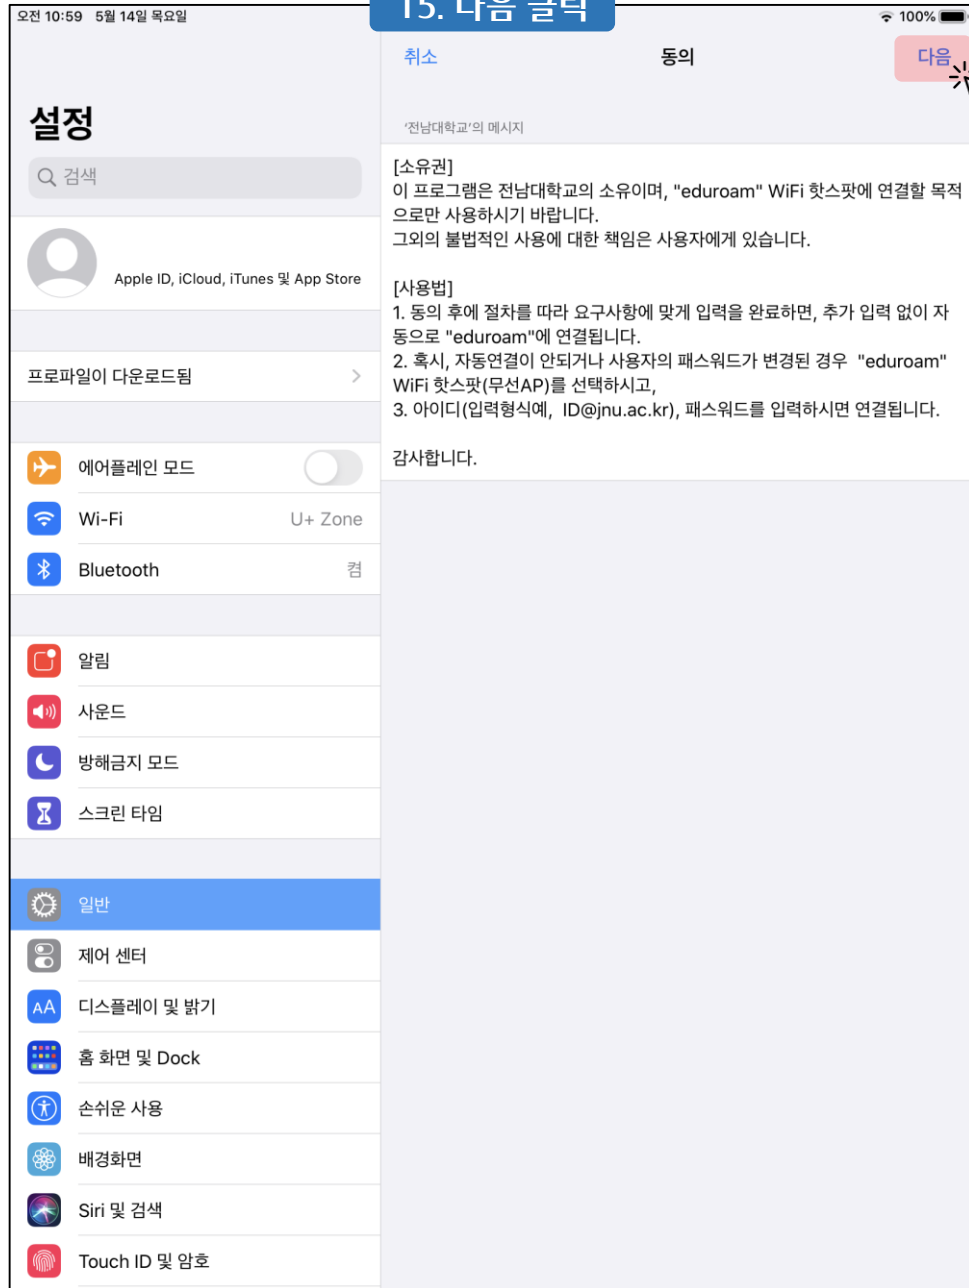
오전 10:59 5월 14일 목요일

15. 다음 클릭

100%

취소

동의

다음

설정

검색

Apple ID, iCloud, iTunes 및 App Store

프로파일이 다운로드됨

에어플레인 모드

Wi-Fi U+ Zone

Bluetooth 켬

알림

사운드

방해금지 모드

스크린 타임

일반

제어 센터

디스플레이 및 밝기

홈 화면 및 Dock

손쉬운 사용

배경화면

Siri 및 검색

Touch ID 및 암호

'전남대학교'의 메시지

[소유권]
이 프로그램은 전남대학교의 소유이며, "eduroam" WiFi 핫스팟에 연결할 목적으로만 사용하시기 바랍니다.
그외의 불법적인 사용에 대한 책임은 사용자에게 있습니다.

[사용법]
1. 동의 후에 절차를 따라 요구사항에 맞게 입력을 완료하면, 추가 입력 없이 자동으로 "eduroam"에 연결됩니다.
2. 혹시, 자동연결이 안되거나 사용자의 패스워드가 변경된 경우 "eduroam" WiFi 핫스팟(무선AP)를 선택하시고,
3. 아이디(입력형식예, ID@jnu.ac.kr), 패스워드를 입력하시면 연결됩니다.

감사합니다.